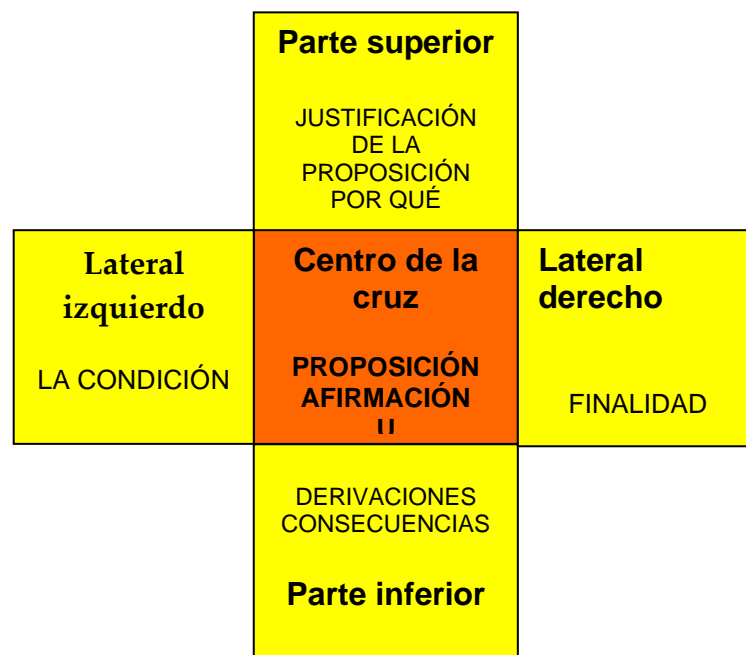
Parte superior

JUSTIFICACIÓN DE LA PROPOSICIÓN POR QUÉ

Lateral izquierdo

LA CONDICIÓN

Centro de la cruz

PROPOSICIÓN AFIRMACIÓN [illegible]

Lateral derecho

FINALIDAD

DERIVACIONES CONSECUENCIAS

Parte inferior